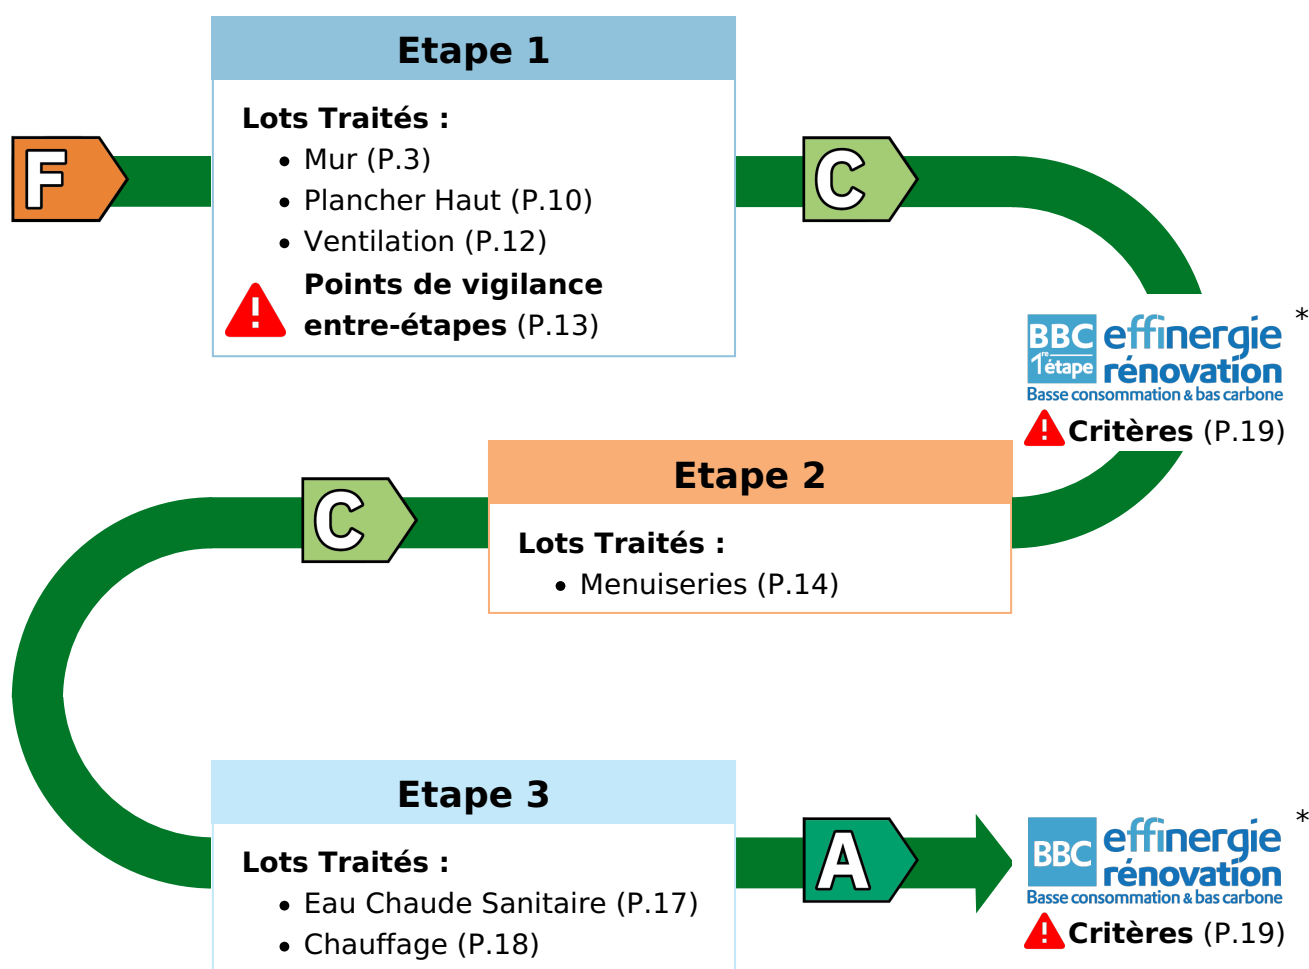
F

Etape 1

Lots Traités :
• Mur (P.3)
• Plancher Haut (P.10)
• Ventilation (P.12)

Points de vigilance entre-étapes (P.13)

C

BBC 1re étape effinergie rénovation *
Basse consommation & bas carbone

Critères (P.19)

C

Etape 2

Lots Traités :
• Menuiseries (P.14)

Etape 3

Lots Traités :
• Eau Chaude Sanitaire (P.17)
• Chauffage (P.18)

A

BBC effinergie rénovation *
Basse consommation & bas carbone

Critères (P.19)